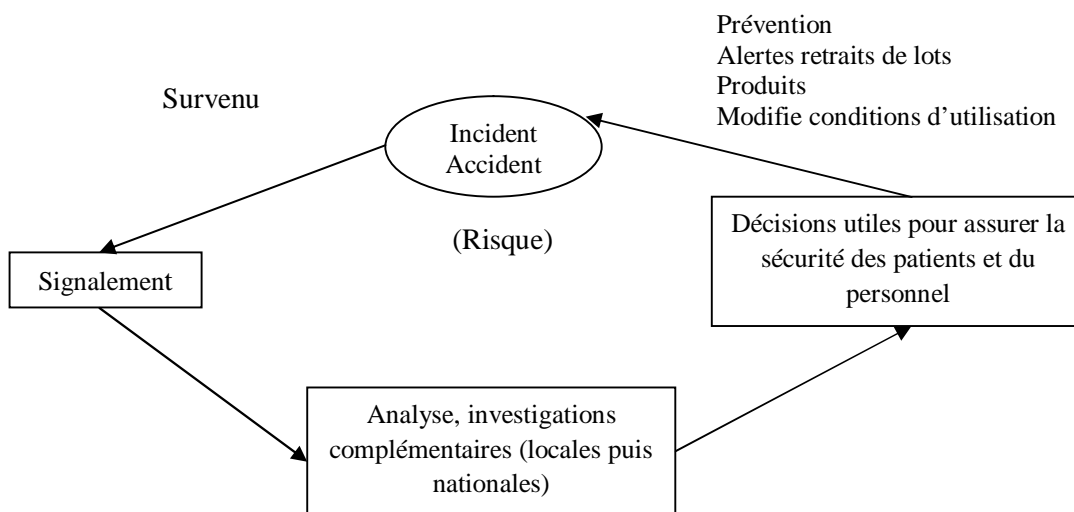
Prévention
Alertes retraits de lots
Produits
Modifie conditions d'utilisation

Survenu

Incident
Accident

(Risque)

Décisions utiles pour assurer la sécurité des patients et du personnel

Signalement

Analyse, investigations complémentaires (locales puis nationales)